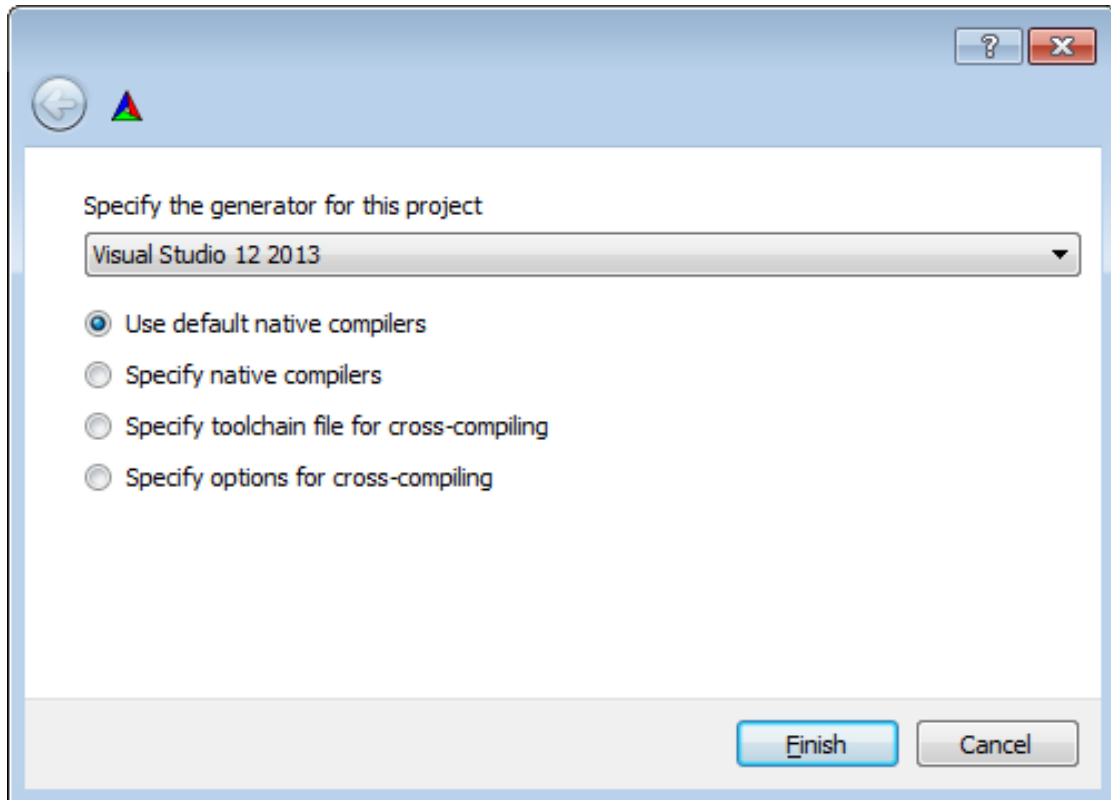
?

Specify the generator for this project

Visual Studio 12 2013

Use default native compilers

Specify native compilers

Specify toolchain file for cross-compiling

Specify options for cross-compiling

Finish

Cancel